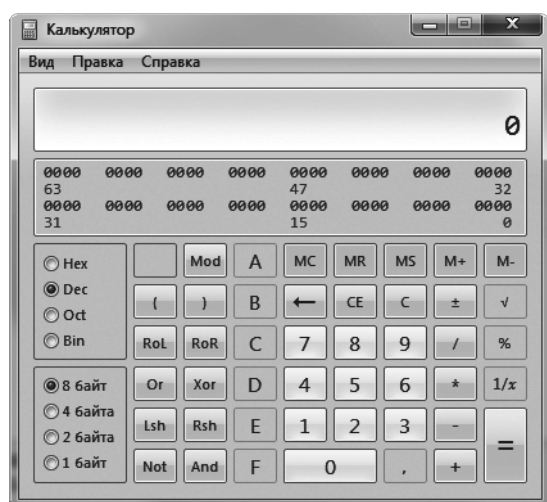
Калькулятор

Вид Правка Справка

0

0000 0000 0000 0000 0000 0000 0000 0000
63 47 32
0000 0000 0000 0000 0000 0000 0000 0000
31 15 0

Hex
Dec
Oct
Bin

Mod A MC MR MS M+ M-
( ) B ← CE C ± √
RoL RoR C 7 8 9 / %

8 байт
4 байта
2 байта
1 байт

Or Xor D 4 5 6 * 1/x
Lsh Rsh E 1 2 3 -
Not And F 0 , + =